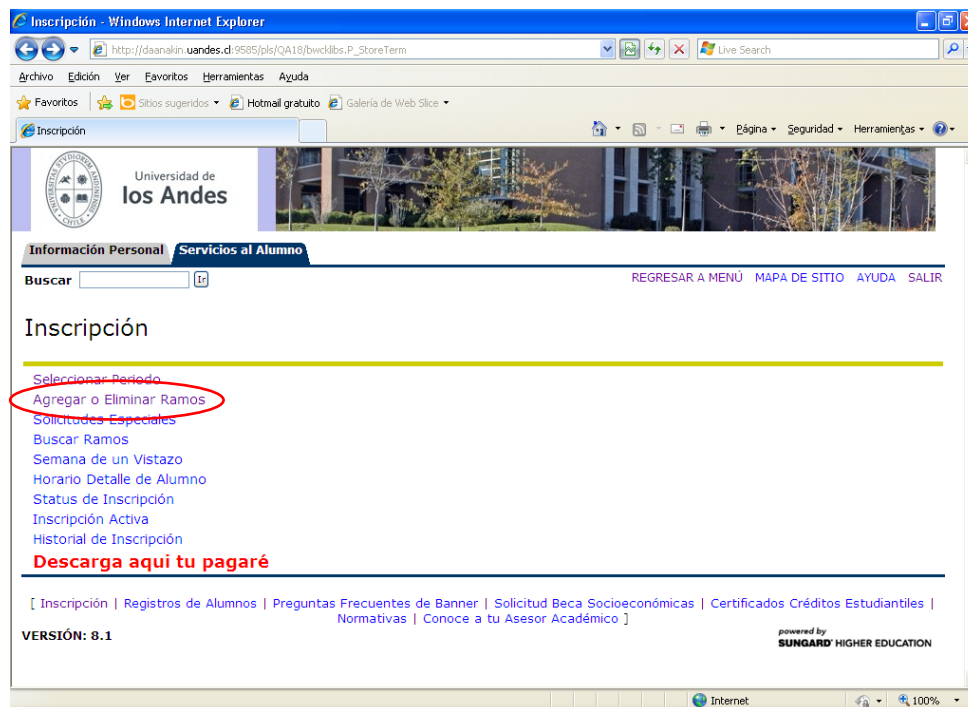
Inscripción - Windows Internet Explorer

http://daanakin.uandes.cl:9585/pls/QA18/bwckllibs.P_StoreTerm

Live Search

Archivo Edición Ver Favoritos Herramientas Ayuda

Favoritos Sitios sugeridos Hotmail gratuito Galería de Web Slice

Inscripción

Página Seguridad Herramientas

Universidad de los Andes

Información Personal Servicios al Alumno

Buscar Ir

REGRESAR A MENÚ MAPA DE SITIO AYUDA SALIR

Inscripción

Seleccionar Periodo
Agregar o Eliminar Ramos
Solicitudes Especiales
Buscar Ramos
Semana de un Vistazo
Horario Detalle de Alumno
Status de Inscripción
Inscripción Activa
Historial de Inscripción
Descarga aqui tu pagaré

[ Inscripción | Registros de Alumnos | Preguntas Frecuentes de Banner | Solicitud Beca Socioeconómicas | Certificados Créditos Estudiantiles | Normativas | Conoce a tu Asesor Académico ]

VERSIÓN: 8.1

powered by SUNGARD HIGHER EDUCATION

Internet 100%